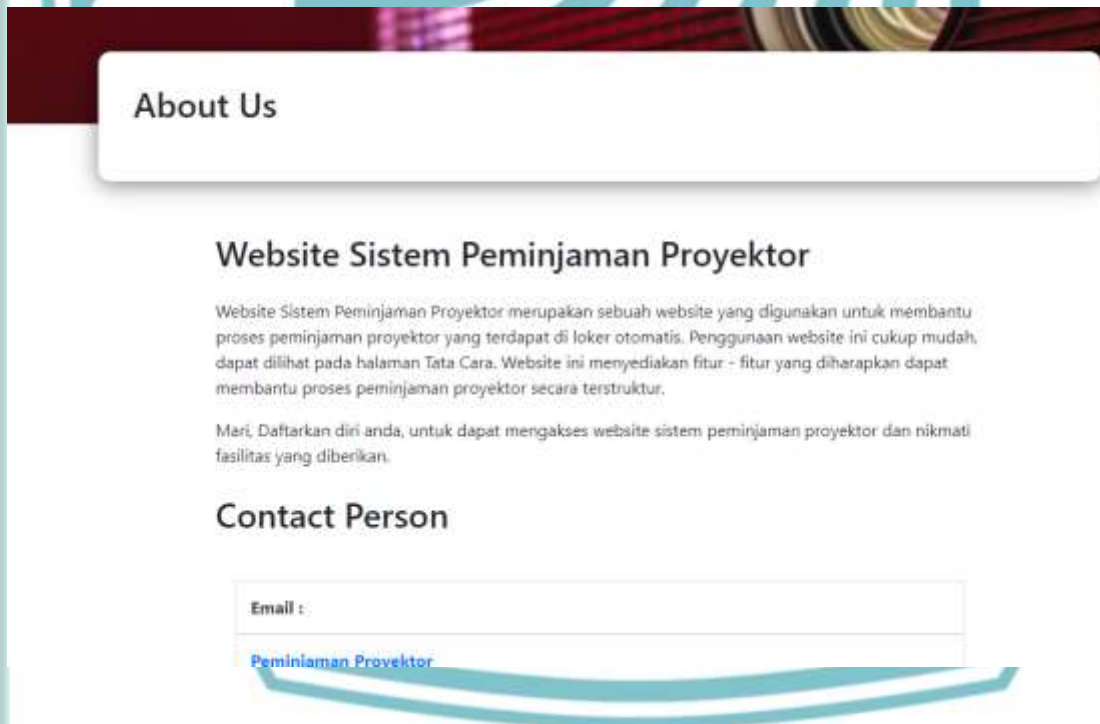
About Us

Website Sistem Peminjaman Proyektor

Website Sistem Peminjaman Proyektor merupakan sebuah website yang digunakan untuk membantu proses peminjaman proyektor yang terdapat di loker otomatis. Penggunaan website ini cukup mudah, dapat dilihat pada halaman Tata Cara. Website ini menyediakan fitur - fitur yang diharapkan dapat membantu proses peminjaman proyektor secara terstruktur.

Mari, Daftarkan diri anda, untuk dapat mengakses website sistem peminjaman proyektor dan nikmati fasilitas yang diberikan.

Contact Person

Email :

Peminjaman Proyektor